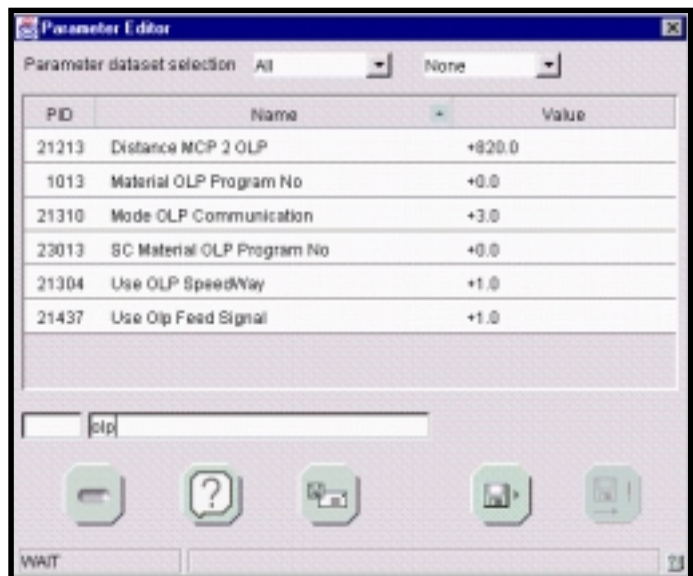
Parameter Editor

Parameter dataset selection All None

| PID | Name | Value |
|---|---|---|
| 21213 | Distance MCP 2 OLP | +820.0 |
| 1013 | Material OLP Program No | +0.0 |
| 21310 | Mode OLP Communication | +3.0 |
| 23013 | SC Material OLP Program No | +0.0 |
| 21304 | Use OLP SpeedWay | +1.0 |
| 21437 | Use Olp Feed Signal | +1.0 |

olp

WAIT